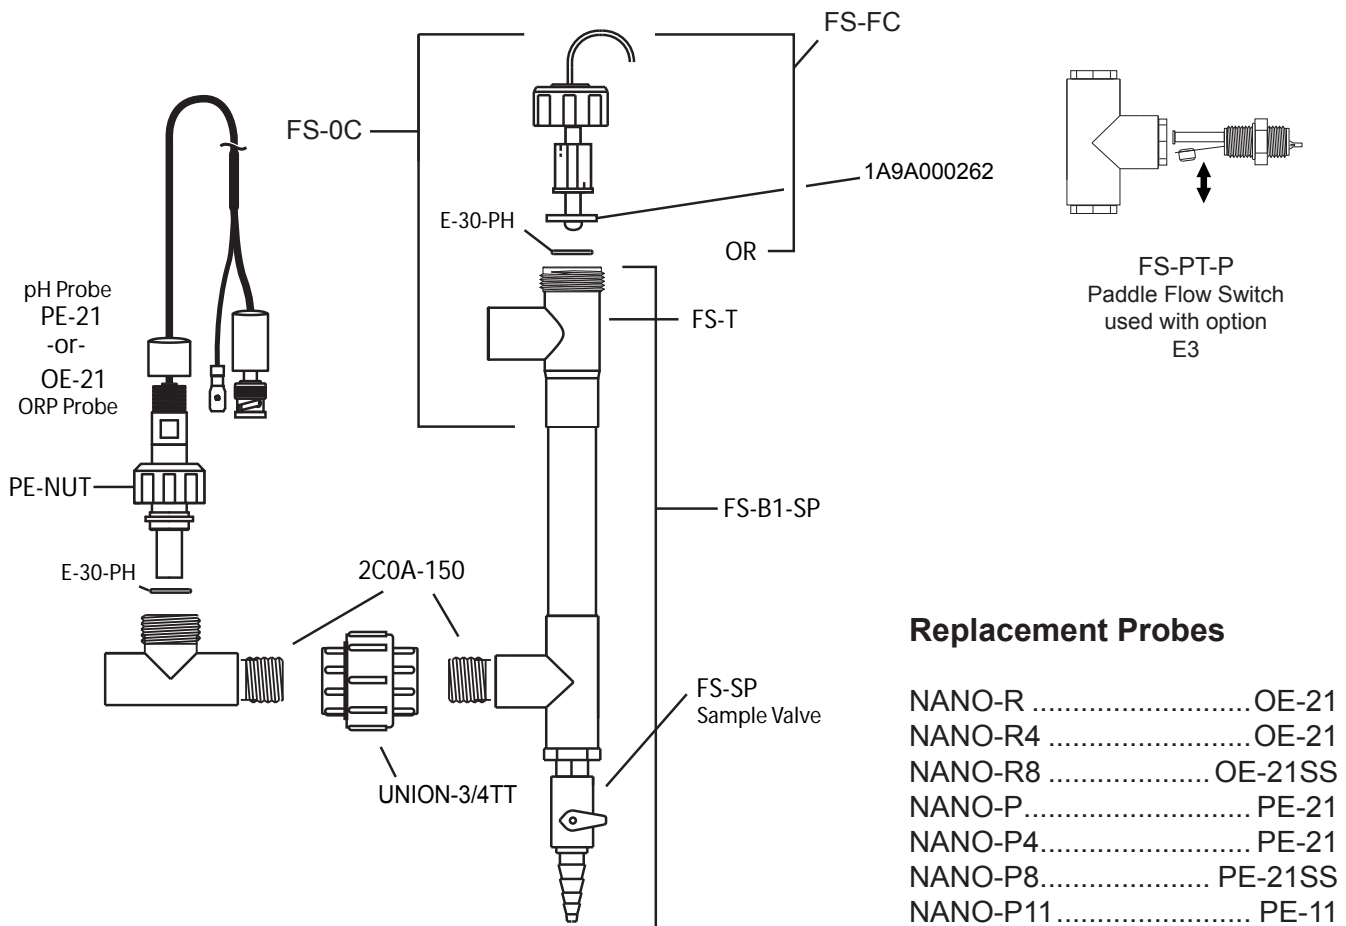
FS-FC

FS-0C

1A9A000262

E-30-PH

OR

FS-T

FS-PT-P
Paddle Flow Switch
used with option
E3

pH Probe
PE-21
-or-
OE-21
ORP Probe

PE-NUT

FS-B1-SP

E-30-PH

2C0A-150

FS-SP
Sample Valve

UNION-3/4TT

**Replacement Probes**

NANO-R ..........................OE-21
NANO-R4 ........................OE-21
NANO-R8 .................. OE-21SS
NANO-P........................... PE-21
NANO-P4......................... PE-21
NANO-P8.................... PE-21SS
NANO-P11....................... PE-11